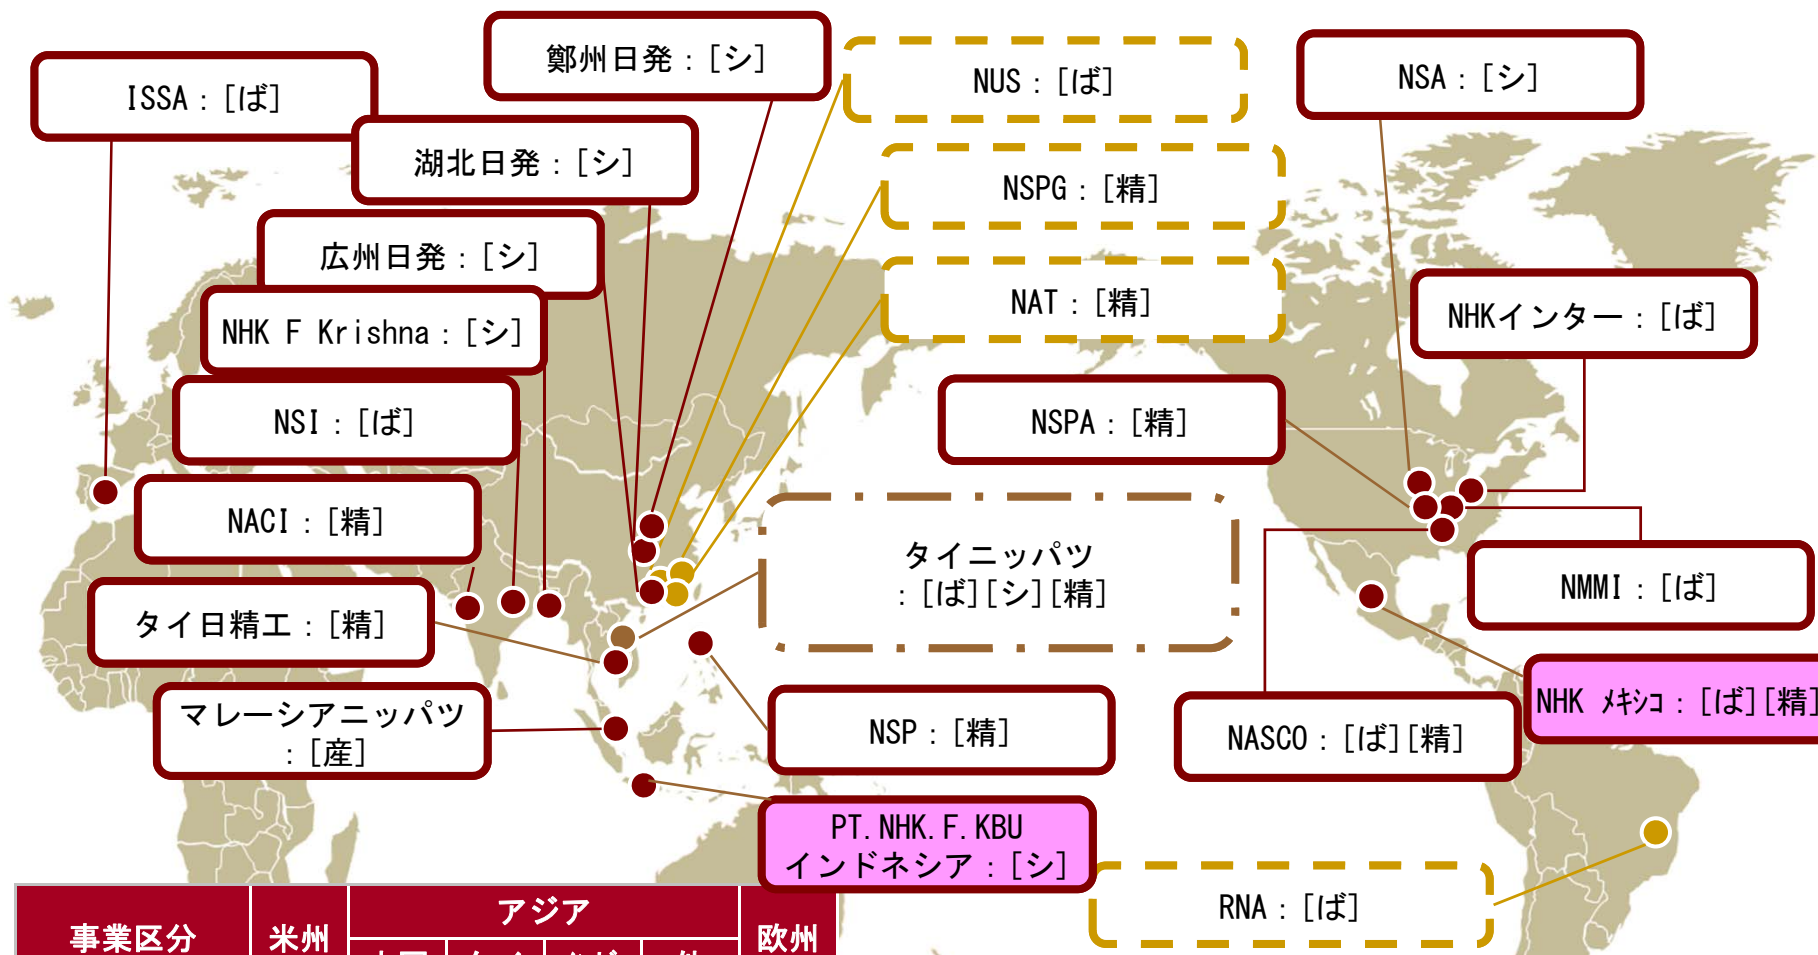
ISSA：[ば]

鄭州日発：[シ]

湖北日発：[シ]

広州日発：[シ]

NHK F Krishna：[シ]

NSI：[ば]

NACI：[精]

タイ日精工：[精]

マレーシアニッパツ：[産]

NUS：[ば]

NSPG：[精]

NAT：[精]

NSPA：[精]

タイニッパツ：[ば][シ][精]

NSP：[精]

PT.NHK.F.KBU インドネシア：[シ]

NSA：[シ]

NHKインター：[ば]

NMMI：[ば]

NHK メキシコ：[ば][精]

NASCO：[ば][精]

RNA：[ば]

| 事業区分 | 米州 | アジア | 欧州 |